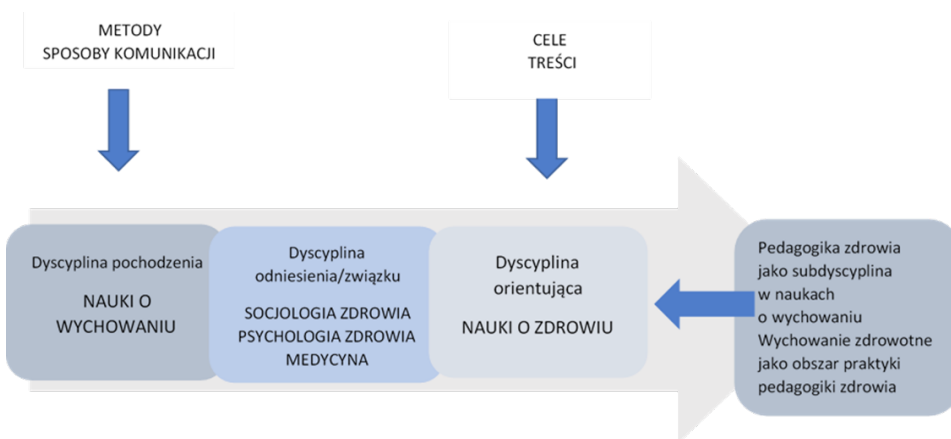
METODY
SPOSOBY KOMUNIKACJI

CELE
TREŚCI

Dyscyplina pochodzenia

NAUKI O WYCHOWANIU

Dyscyplina odniesienia/związku

SOCJOLOGIA ZDROWIA
PSYCHOLOGIA ZDROWIA
MEDYCYNA

Dyscyplina orientująca

NAUKI O ZDROWIU

Pedagogika zdrowia jako subdyscyplina w naukach o wychowaniu
Wychowanie zdrowotne jako obszar praktyki pedagogiki zdrowia